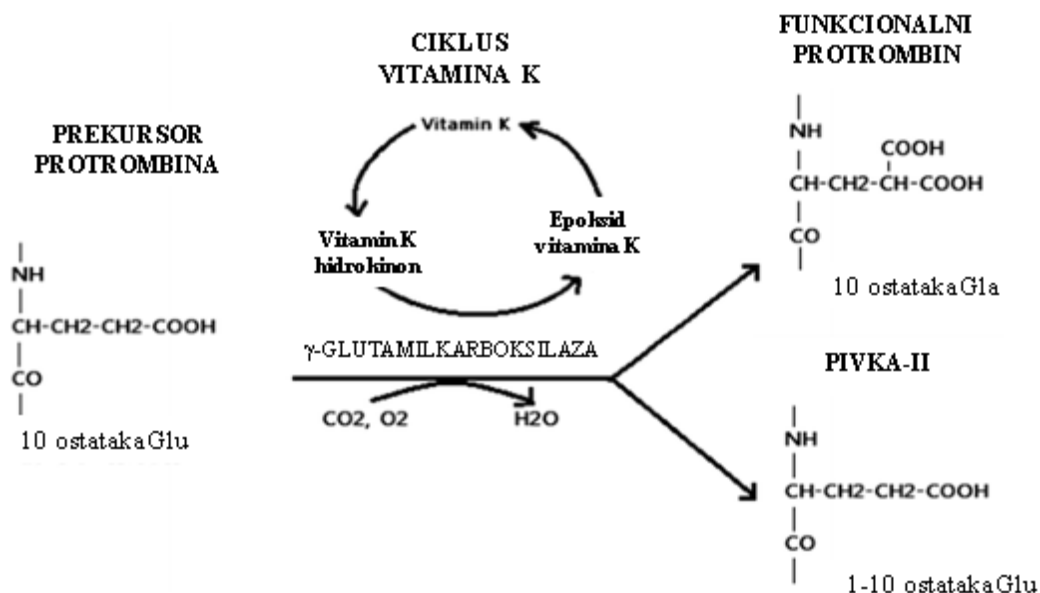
CIKLUS VITAMINA K

Vitamin K

Vitamin K hidrokinon

Epoksid vitamina K

PREKURSOR PROTROMBINA

|
NH
|
CH-CH2-CH2-COOH
|
CO
|

10 ostataka Glu

γ-GLUTAMILKARBOKSILAZA

CO2, O2

H2O

FUNKCIONALNI PROTROMBIN

|
NH
|                COOH
CH-CH2-CH-COOH
|
CO
|

10 ostataka Gla

PIVKA-II

|
NH
|
CH-CH2-CH2-COOH
|
CO
|

1-10 ostataka Glu